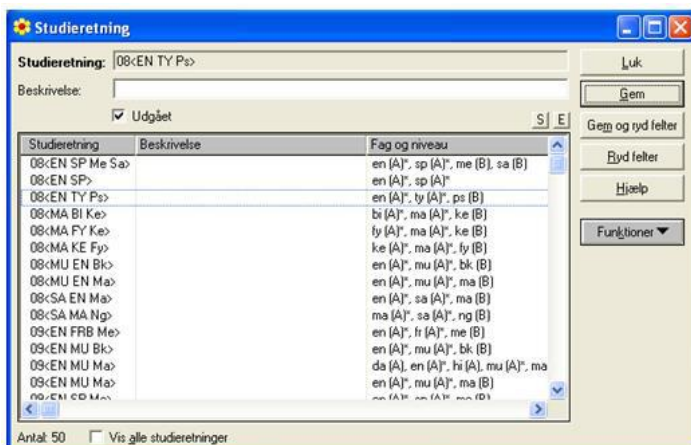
Studieretning

Studieretning: 08<EN TY Ps>

Beskrivelse:

Udgået

S E

| Studieretning | Beskrivelse | Fag og niveau |
|---|---|---|
| 08<EN SP Me Sa> | | en (A)*, sp (A)*, me (B), sa (B) |
| 08<EN SP> | | en (A)*, sp (A)* |
| 08<EN TY Ps> | | en (A)*, ty (A)*, ps (B) |
| 08<MA BI Ke> | | bi (A)*, ma (A)*, ke (B) |
| 08<MA FY Ke> | | fy (A)*, ma (A)*, ke (B) |
| 08<MA KE Fy> | | ke (A)*, ma (A)*, fy (B) |
| 08<MU EN Bk> | | en (A)*, mu (A)*, bk (B) |
| 08<MU EN Ma> | | en (A)*, mu (A)*, ma (B) |
| 08<SA EN Ma> | | en (A)*, sa (A)*, ma (B) |
| 08<SA MA Ng> | | ma (A)*, sa (A)*, ng (B) |
| 09<EN FRB Me> | | en (A)*, fr (A)*, me (B) |
| 09<EN MU Bk> | | en (A)*, mu (A)*, bk (B) |
| 09<EN MU Ma> | | da (A), en (A)*, hi (A), mu (A)*, ma |
| 09<EN MU Ma> | | en (A)*, mu (A)*, ma (B) |
| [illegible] | | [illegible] |

Antal: 50

Vis alle studieretninger

Luk

Gem

Gem og ryd felter

Ryd felter

Hjælp

Funktioner